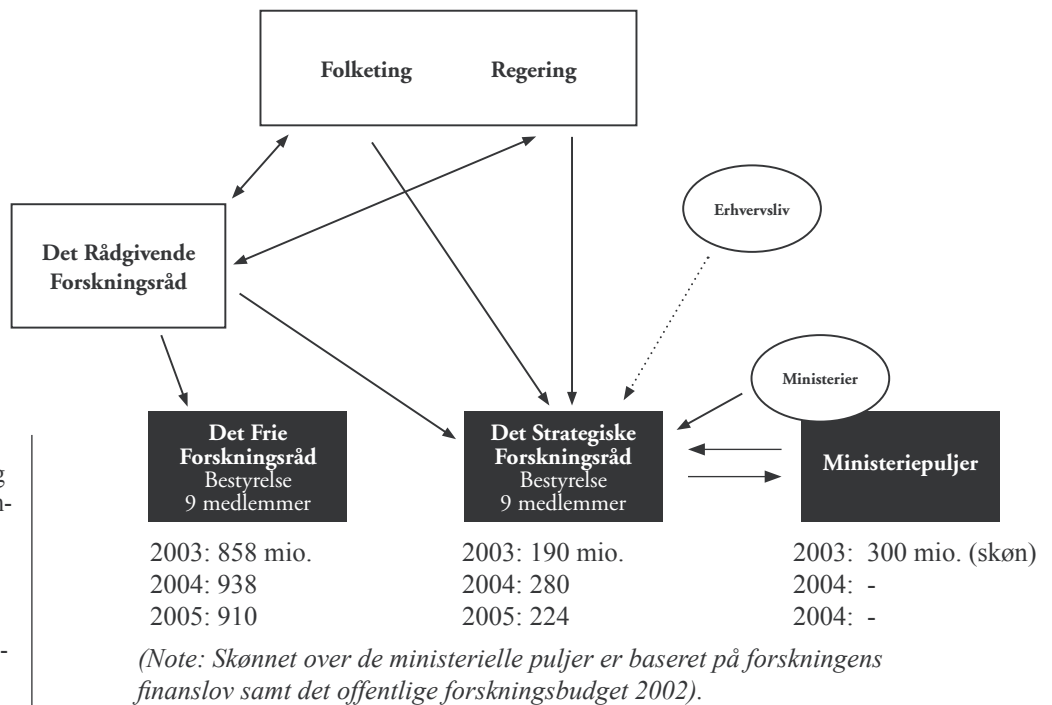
Folketing Regering

Erhvervsliv

Det Rådgivende Forskningsråd

Ministerier

Det Frie Forskningsråd
Bestyrelse
9 medlemmer

Det Strategiske Forskningsråd
Bestyrelse
9 medlemmer

Ministeriepuljer

2003: 858 mio.
2004: 938
2005: 910

2003: 190 mio.
2004: 280
2005: 224

2003: 300 mio. (skøn)
2004: -
2004: -

(Note: Skønnet over de ministerielle puljer er baseret på forskningens finanslov samt det offentlige forskningsbudget 2002).